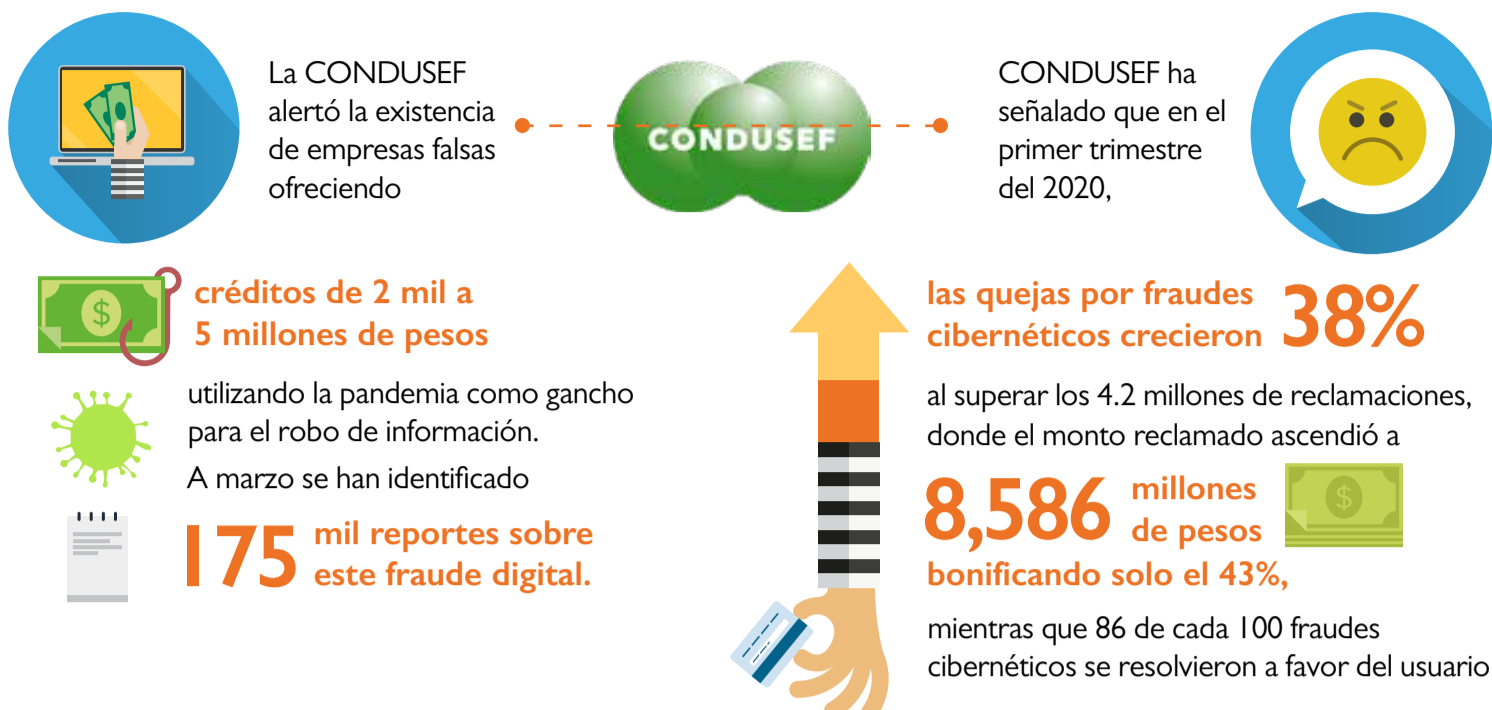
La CONDUSEF alertó la existencia de empresas falsas ofreciendo

CONDUSEF

CONDUSEF ha señalado que en el primer trimestre del 2020,

créditos de 2 mil a 5 millones de pesos

utilizando la pandemia como gancho para el robo de información.

A marzo se han identificado

175 mil reportes sobre este fraude digital.

las quejas por fraudes cibernéticos crecieron 38%

al superar los 4.2 millones de reclamaciones, donde el monto reclamado ascendió a

8,586 millones de pesos

bonificando solo el 43%,

mientras que 86 de cada 100 fraudes cibernéticos se resolvieron a favor del usuario